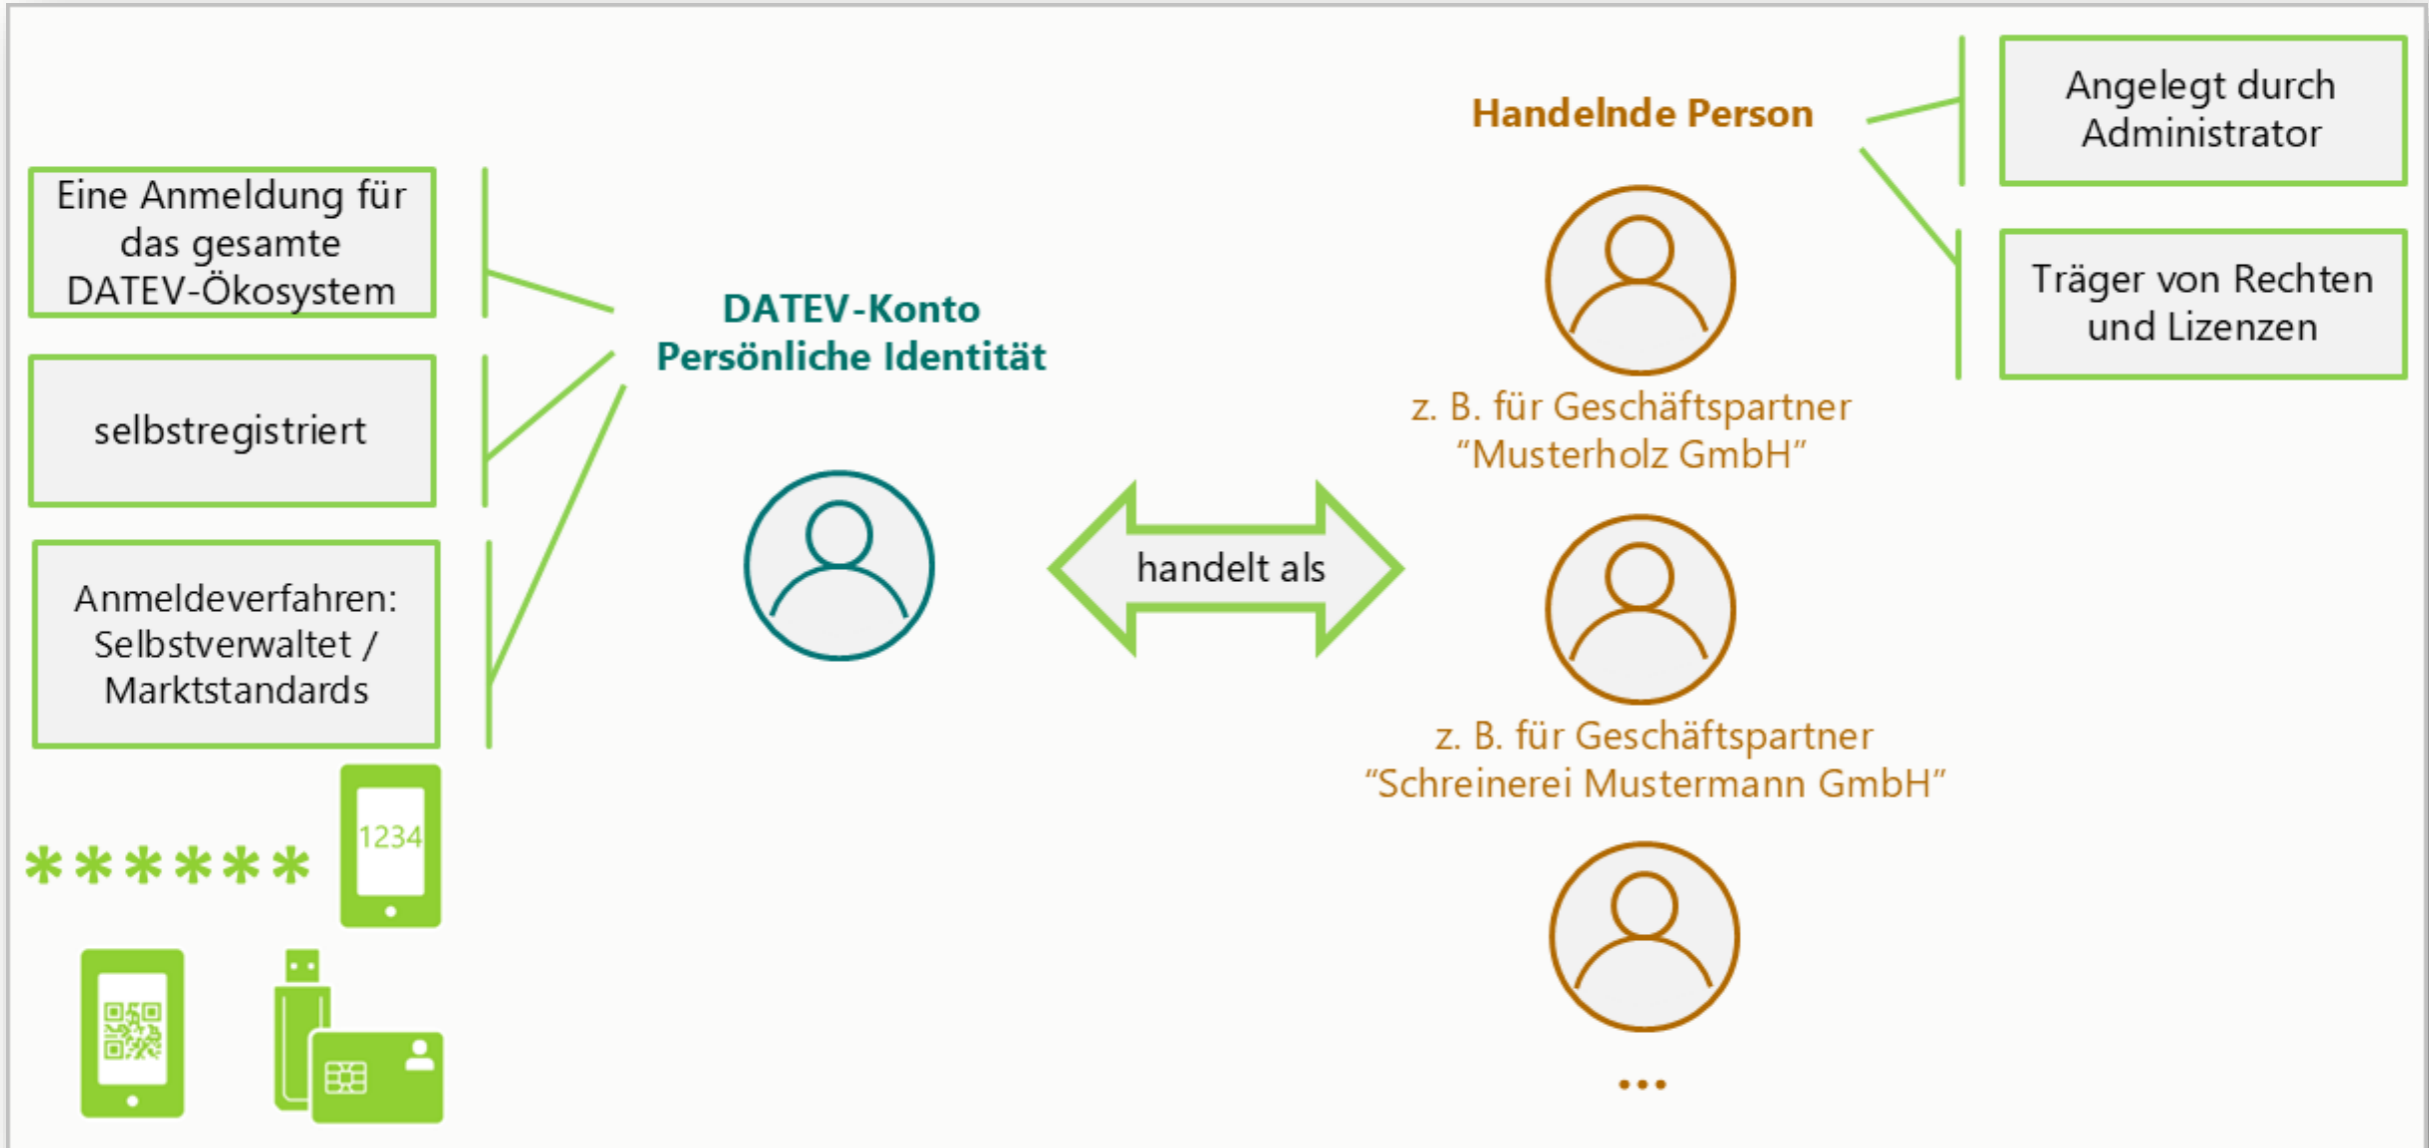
Eine Anmeldung für das gesamte DATEV-Ökosystem

selbstregistriert

Anmeldeverfahren: Selbstverwaltet / Marktstandards

******

1234

DATEV-Konto
Persönliche Identität

handelt als

Handelnde Person

Angelegt durch Administrator

Träger von Rechten und Lizenzen

z. B. für Geschäftspartner “Musterholz GmbH”

z. B. für Geschäftspartner “Schreinerei Mustermann GmbH”

...